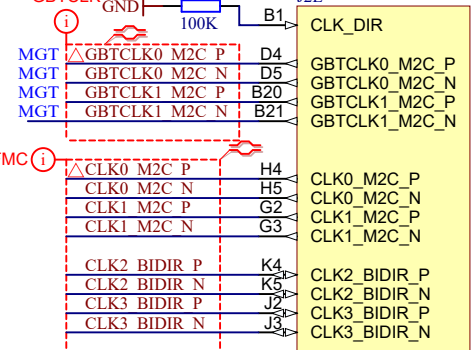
GBTCLK  GND  J22
100K
B1  CLK_DIR
i
MGT  GBTCLK0 M2C P  D4  GBTCLK0_M2C_P
MGT  GBTCLK0 M2C N  D5  GBTCLK0_M2C_N
MGT  GBTCLK1 M2C P  B20  GBTCLK1_M2C_P
MGT  GBTCLK1 M2C N  B21  GBTCLK1_M2C_N
MC i
CLK0 M2C P  H4  CLK0_M2C_P
CLK0 M2C N  H5  CLK0_M2C_N
CLK1 M2C P  G2  CLK1_M2C_P
CLK1 M2C N  G3  CLK1_M2C_N
CLK2 BIDIR P  K4  CLK2_BIDIR_P
CLK2 BIDIR N  K5  CLK2_BIDIR_N
CLK3 BIDIR P  J2  CLK3_BIDIR_P
CLK3 BIDIR N  J3  CLK3_BIDIR_N